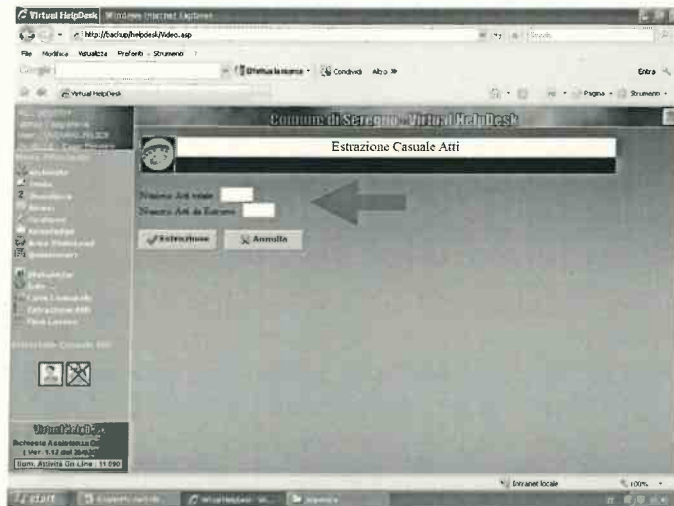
Virtual HelpDesk - Windows Internet Explorer

http://backup/helpdesk/Video.asp

File Modifica Visualizza Preferiti Strumenti ?

Google

Effettua la ricerca · Condividi Altro »

Entra

Virtual HelpDesk

Pagina · Strumenti ·

Comune di Seregno - Virtual HelpDesk

Estrazione Casuale Atti

Numero Atti totale

Numero Atti da Estrarre

Estrazione

Annulla

Virtual HelpDesk

Richieste Assistenza On Line

( Ver. 1.12 del 20/03/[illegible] )

Num. Attività On-Line : 11 090

Intranet locale

100%

start